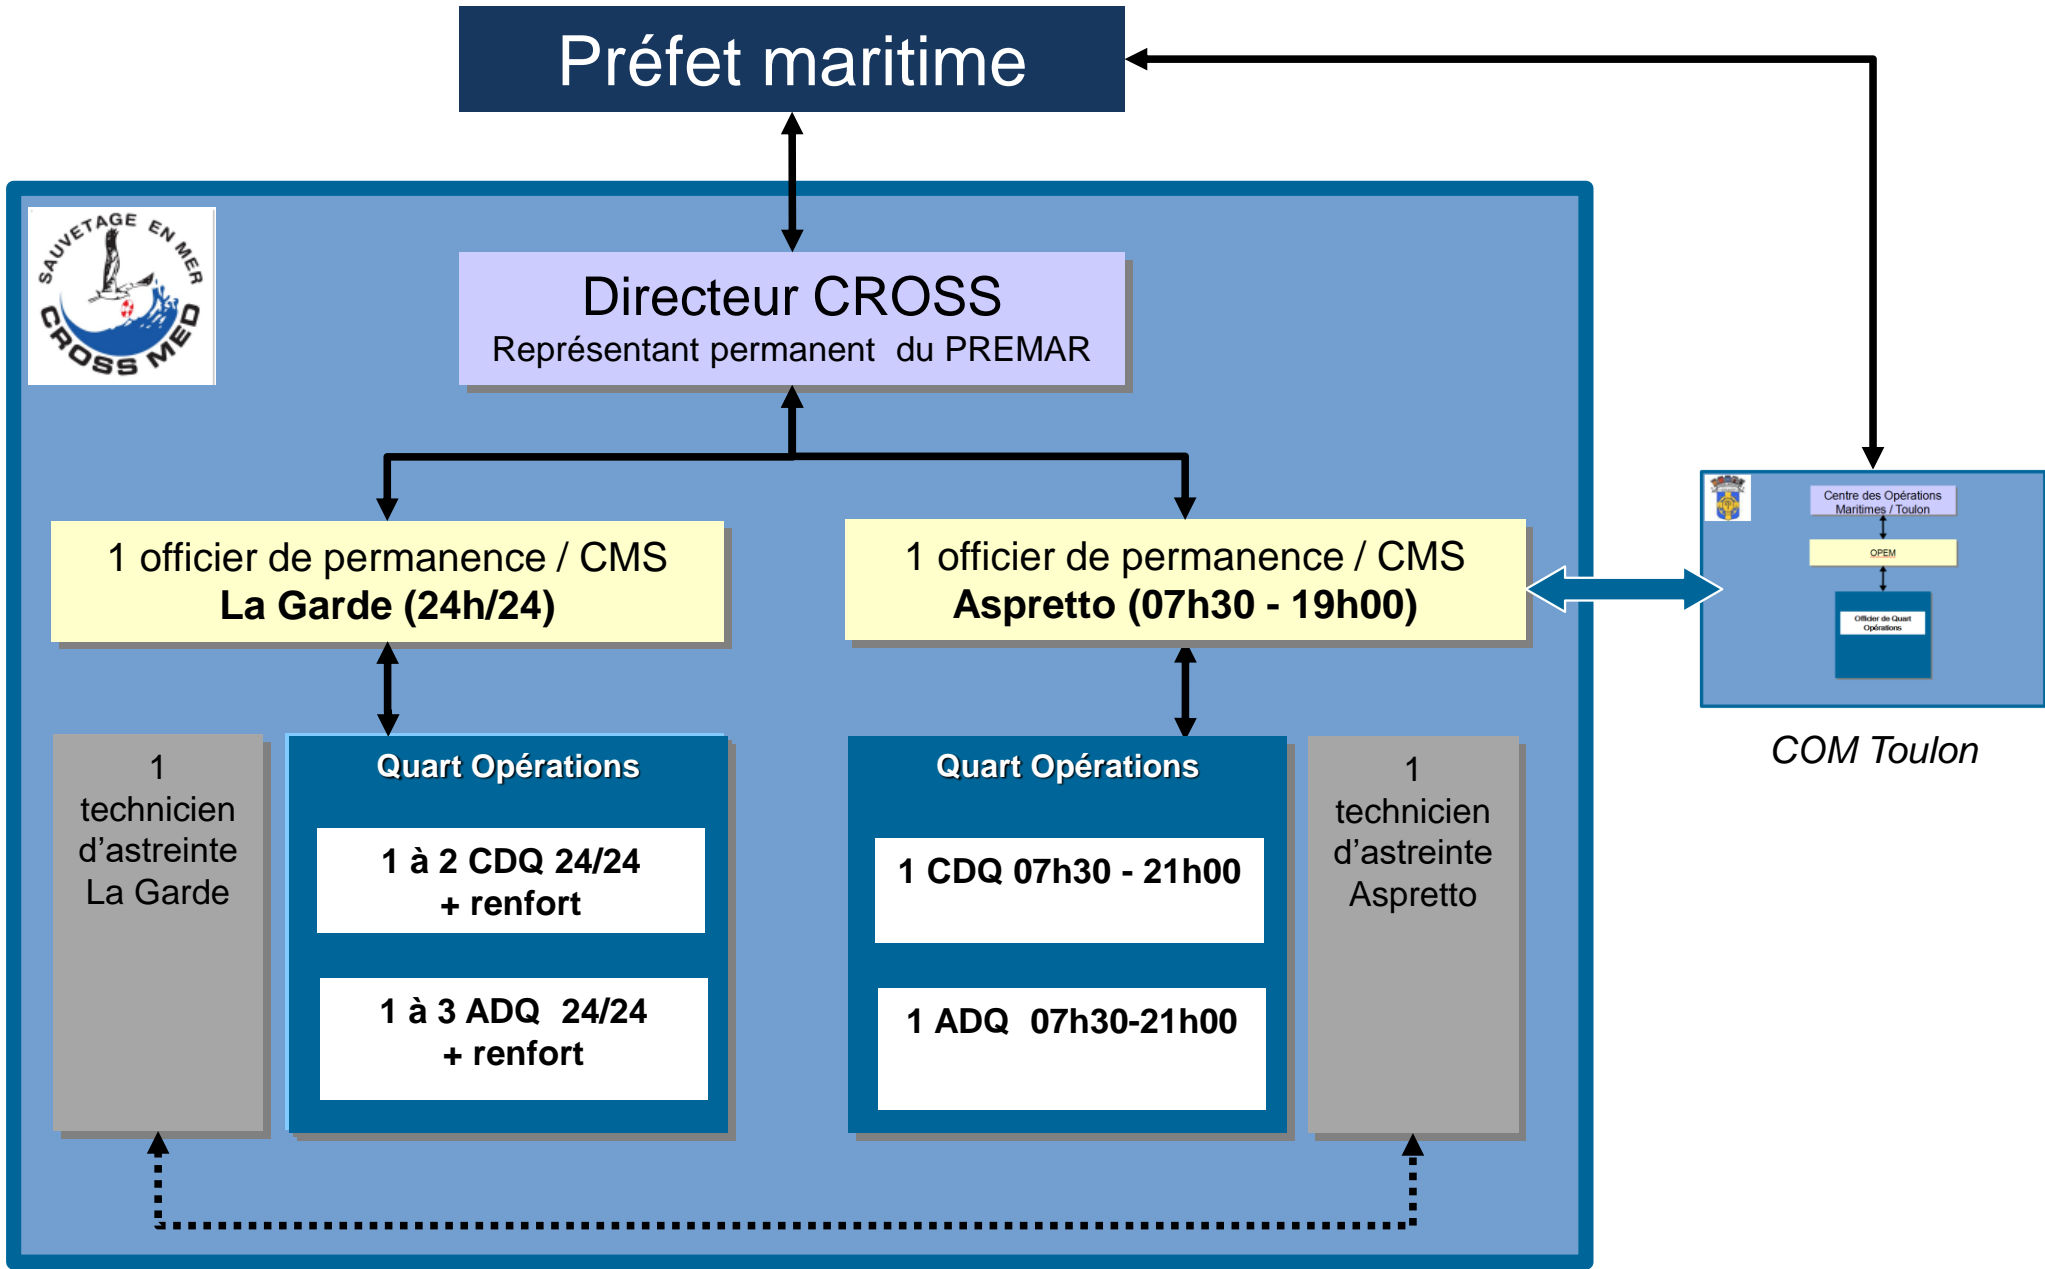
Préfet maritime

SAUVETAGE EN MER CROSS MED

Directeur CROSS
Représentant permanent du PREMAR

1 officier de permanence / CMS
La Garde (24h/24)

1 officier de permanence / CMS
Aspretto (07h30 - 19h00)

1 technicien d'astreinte La Garde

Quart Opérations

1 à 2 CDQ 24/24
+ renfort

1 à 3 ADQ 24/24
+ renfort

Quart Opérations

1 CDQ 07h30 - 21h00

1 ADQ 07h30-21h00

1 technicien d'astreinte Aspretto

Centre des Opérations Maritimes / Toulon

OPEM

Officier de Quart Opérations

COM Toulon